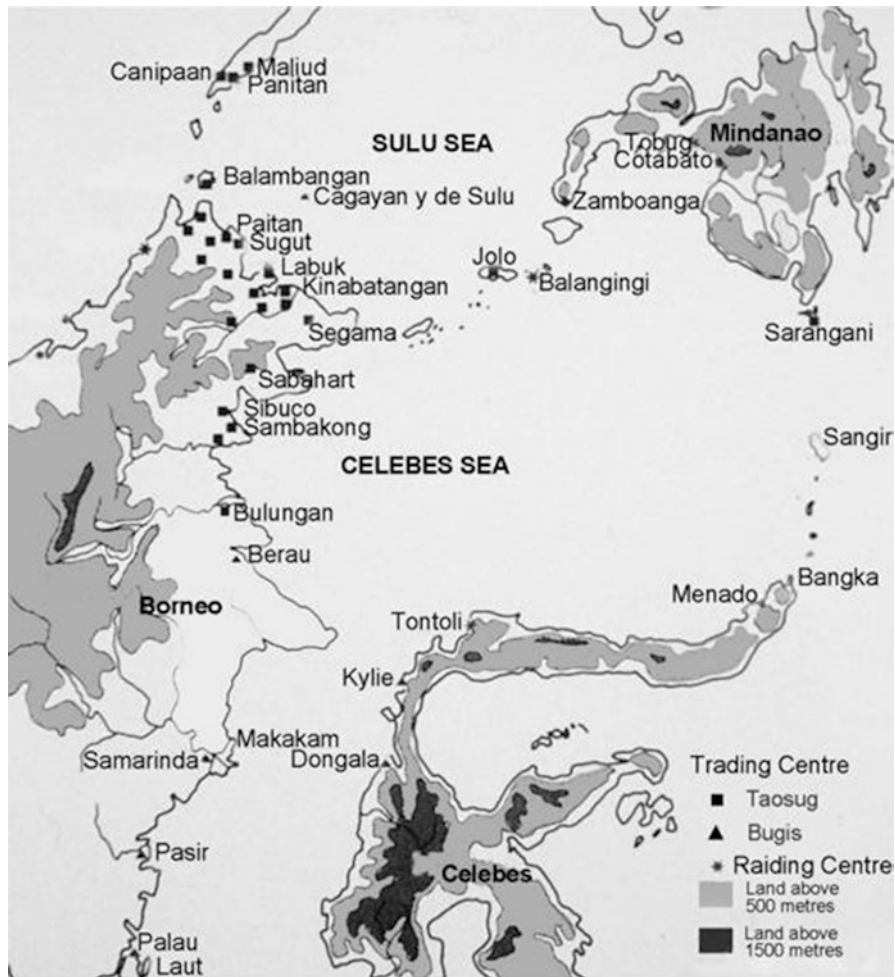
Canipaan Maliud
Panitan
SULU SEA
Mindanao
Tobug
Cotabato
Balambangan
Cagayan y de Sulu
Zamboanga
Paitan
Sugut
Labuk
Kinabatangan
Jolo
Balangingi
Segama
Sarangani
Sabahart
Sibuco
Sambakong
CELEBES SEA
Sangir
Bulungan
Berau
Borneo
Menado
Bangka
Tontoli
Kylie
Makakam
Samarinda
Dongala
Trading Centre
Taosug
Bugis
Raiding Centre
Land above 500 metres
Land above 1500 metres
Pasir
Celebes
Palau
Laut